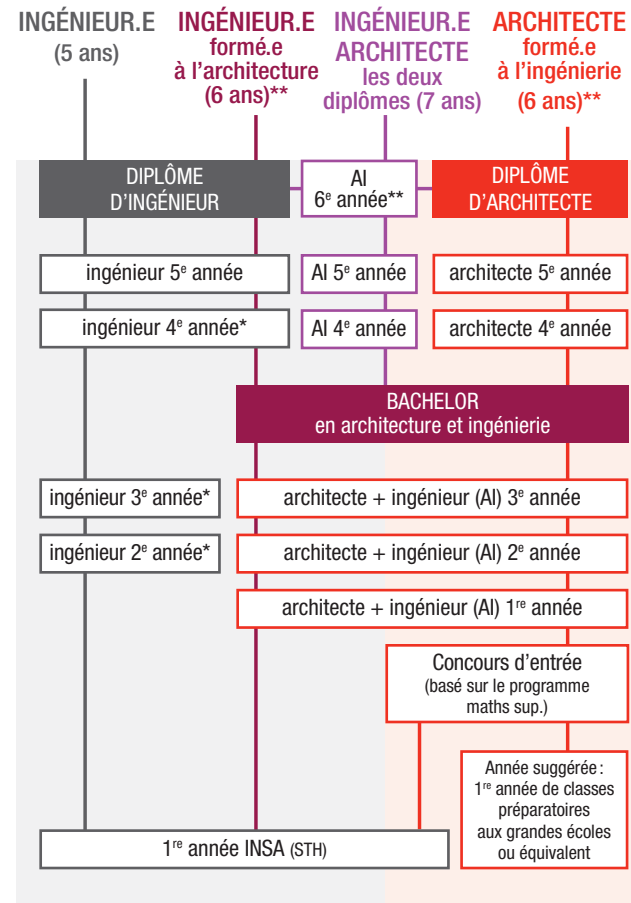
INGÉNIEUR.E (5 ans)

INGÉNIEUR.E formé.e à l'architecture (6 ans)**

INGÉNIEUR.E ARCHITECTE les deux diplômes (7 ans)

ARCHITECTE formé.e à l'ingénierie (6 ans)**

DIPLÔME D'INGÉNIEUR

AI 6$^{e}$ année**

DIPLÔME D'ARCHITECTE

ingénieur 5$^{e}$ année

AI 5$^{e}$ année

architecte 5$^{e}$ année

ingénieur 4$^{e}$ année*

AI 4$^{e}$ année

architecte 4$^{e}$ année

BACHELOR en architecture et ingénierie

ingénieur 3$^{e}$ année*

architecte + ingénieur (AI) 3$^{e}$ année

ingénieur 2$^{e}$ année*

architecte + ingénieur (AI) 2$^{e}$ année

architecte + ingénieur (AI) 1$^{re}$ année

Concours d'entrée (basé sur le programme maths sup.)

Année suggérée : 1$^{re}$ année de classes préparatoires aux grandes écoles ou équivalent

1$^{re}$ année INSA (STH)